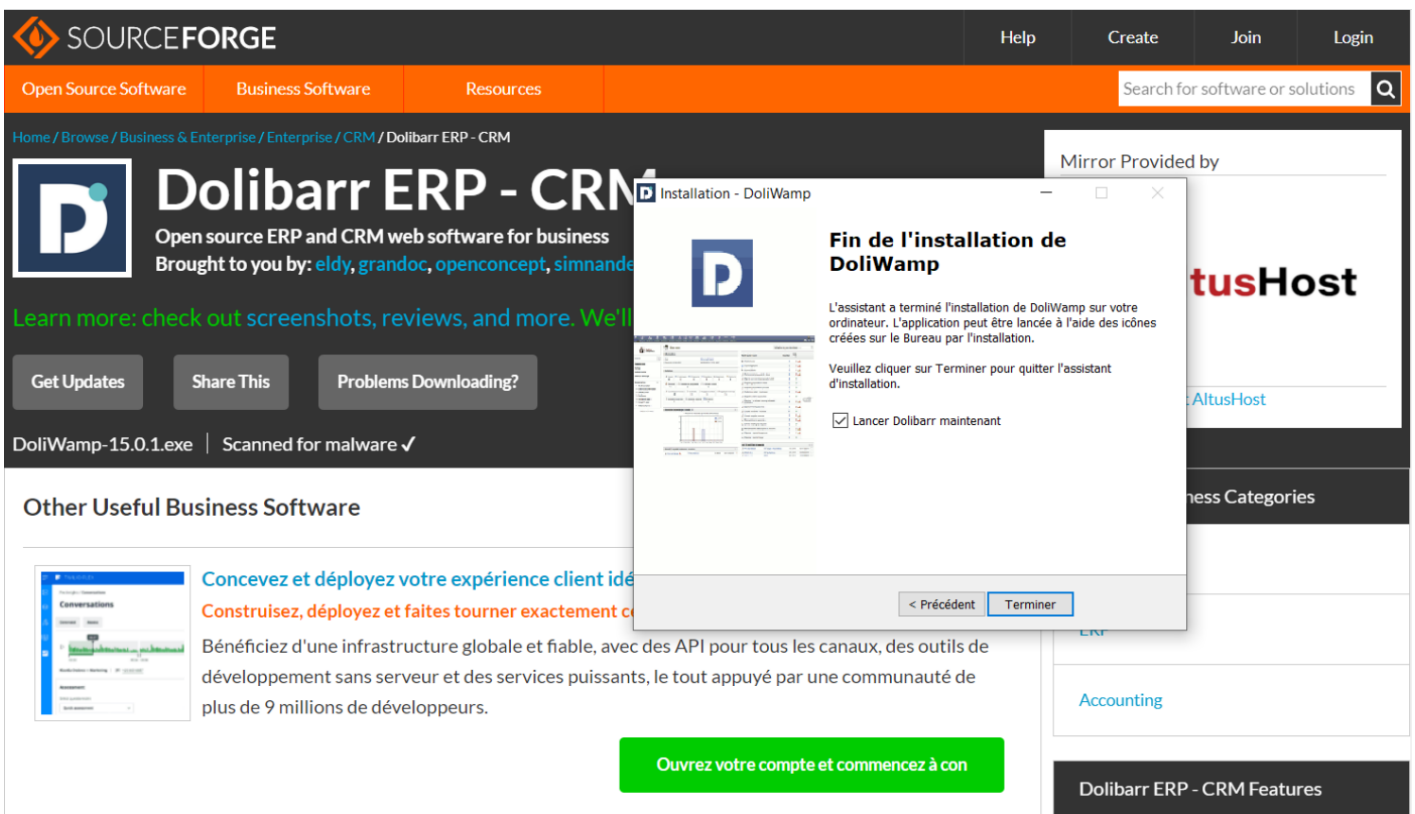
SOURCEFORGE

Help Create Join Login

Open Source Software Business Software Resources

Search for software or solutions

Home / Browse / Business & Enterprise / Enterprise / CRM / Dolibarr ERP - CRM

Dolibarr ERP - CRM

Open source ERP and CRM web software for business

Brought to you by: eldy, grandoc, openconcept, simnande

Learn more: check out screenshots, reviews, and more. We'll

Get Updates Share This Problems Downloading?

DoliWamp-15.0.1.exe | Scanned for malware ✓

Mirror Provided by

tusHost

AltusHost

Installation - DoliWamp

Fin de l'installation de DoliWamp

L'assistant a terminé l'installation de DoliWamp sur votre ordinateur. L'application peut être lancée à l'aide des icônes créées sur le Bureau par l'installation.

Veuillez cliquer sur Terminer pour quitter l'assistant d'installation.

☑ Lancer Dolibarr maintenant

< Précédent Terminer

Other Useful Business Software

Conversations

Concevez et déployez votre expérience client idé

Construisez, déployez et faites tourner exactement c

Bénéficiez d'une infrastructure globale et fiable, avec des API pour tous les canaux, des outils de développement sans serveur et des services puissants, le tout appuyé par une communauté de plus de 9 millions de développeurs.

Ouvrez votre compte et commencez à con

ness Categories

ERP

Accounting

Dolibarr ERP - CRM Features